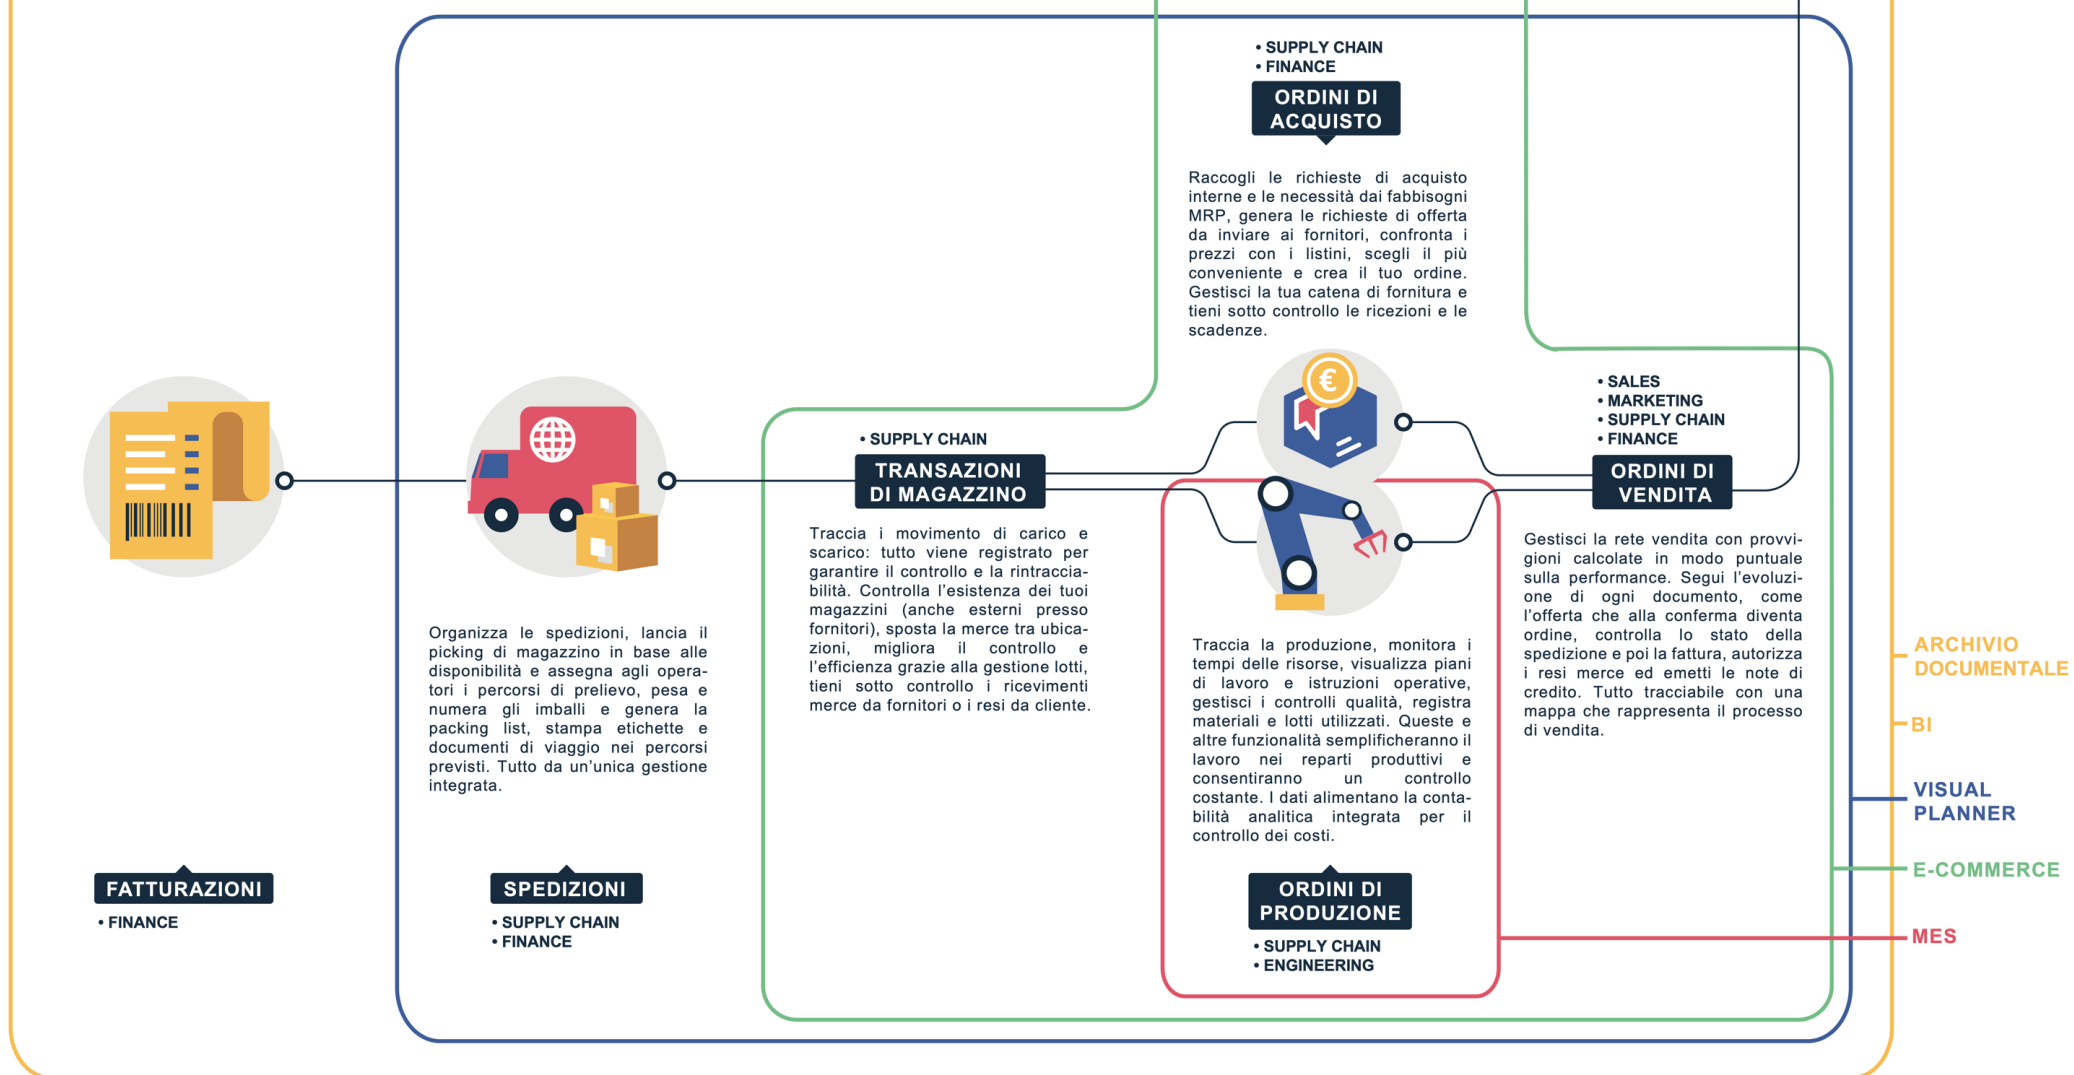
• SUPPLY CHAIN
• FINANCE

ORDINI DI ACQUISTO

Raccogli le richieste di acquisto interne e le necessità dai fabbisogni MRP, genera le richieste di offerta da inviare ai fornitori, confronta i prezzi con i listini, scegli il più conveniente e crea il tuo ordine. Gestisci la tua catena di fornitura e tieni sotto controllo le ricezioni e le scadenze.

• SUPPLY CHAIN

TRANSAZIONI DI MAGAZZINO

Traccia i movimento di carico e scarico: tutto viene registrato per garantire il controllo e la rintracciabilità. Controlla l'esistenza dei tuoi magazzini (anche esterni presso fornitori), sposta la merce tra ubicazioni, migliora il controllo e l'efficienza grazie alla gestione lotti, tieni sotto controllo i ricevimenti merce da fornitori o i resi da cliente.

• SALES
• MARKETING
• SUPPLY CHAIN
• FINANCE

ORDINI DI VENDITA

Gestisci la rete vendita con provvigioni calcolate in modo puntuale sulla performance. Segui l'evoluzione di ogni documento, come l'offerta che alla conferma diventa ordine, controlla lo stato della spedizione e poi la fattura, autorizza i resi merce ed emetti le note di credito. Tutto tracciabile con una mappa che rappresenta il processo di vendita.

Organizza le spedizioni, lancia il picking di magazzino in base alle disponibilità e assegna agli operatori i percorsi di prelievo, pesa e numera gli imballi e genera la packing list, stampa etichette e documenti di viaggio nei percorsi previsti. Tutto da un'unica gestione integrata.

Traccia la produzione, monitora i tempi delle risorse, visualizza piani di lavoro e istruzioni operative, gestisci i controlli qualità, registra materiali e lotti utilizzati. Queste e altre funzionalità semplificheranno il lavoro nei reparti produttivi e consentiranno un controllo costante. I dati alimentano la contabilità analitica integrata per il controllo dei costi.

FATTURAZIONI
• FINANCE

SPEDIZIONI
• SUPPLY CHAIN
• FINANCE

ORDINI DI PRODUZIONE
• SUPPLY CHAIN
• ENGINEERING

ARCHIVIO DOCUMENTALE
BI
VISUAL PLANNER
E-COMMERCE
MES